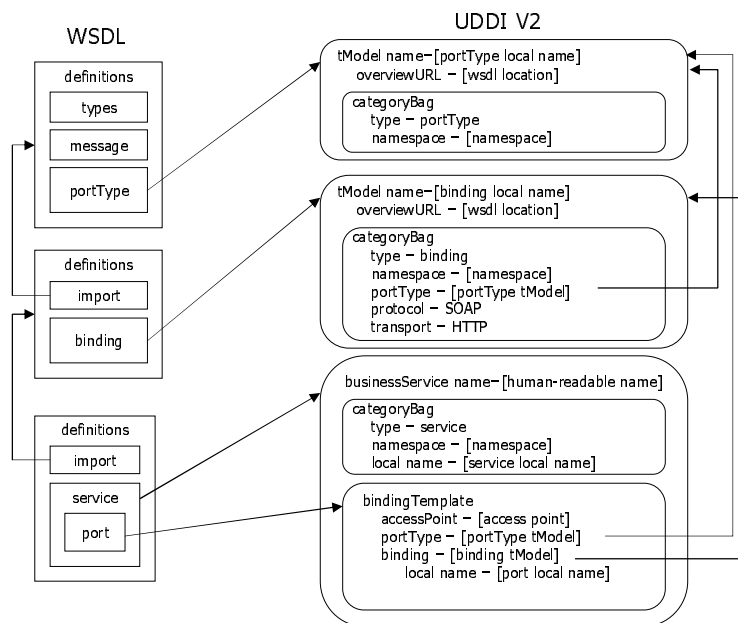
WSDL

definitions
types
message
portType

definitions
import
binding

definitions
import
service
port

UDDI V2

tModel name−[portType local name]
overviewURL − [wsdl location]
categoryBag
type − portType
namespace − [namespace]

tModel name−[binding local name]
overviewURL − [wsdl location]
categoryBag
type − binding
namespace − [namespace]
portType − [portType tModel]
protocol − SOAP
transport − HTTP

businessService name−[human-readable name]
categoryBag
type − service
namespace − [namespace]
local name − [service local name]
bindingTemplate
accessPoint − [access point]
portType − [portType tModel]
binding − [binding tModel]
local name − [port local name]